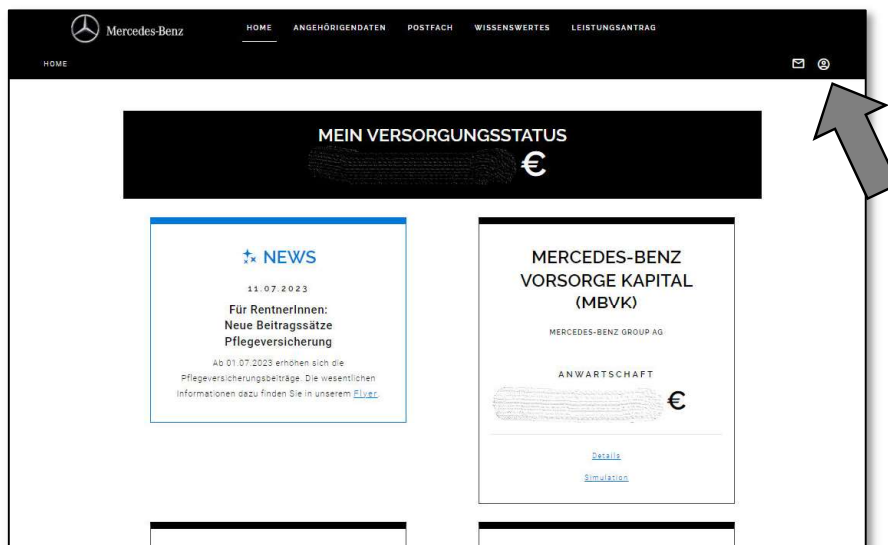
Mercedes-Benz

HOME ANGEHÖRIGENDATEN POSTFACH WISSENSWERTES LEISTUNGSANTRAG

HOME

MEIN VERSORGUNGSSTATUS
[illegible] €

NEWS

11.07.2023

Für RentnerInnen: Neue Beitragssätze Pflegeversicherung

Ab 01.07.2023 erhöhen sich die Pflegeversicherungsbeiträge. Die wesentlichen Informationen dazu finden Sie in unserem Flyer.

MERCEDES-BENZ VORSORGE KAPITAL (MBVK)

MERCEDES-BENZ GROUP AG

ANWARTSCHAFT
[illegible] €

Details

Simulation